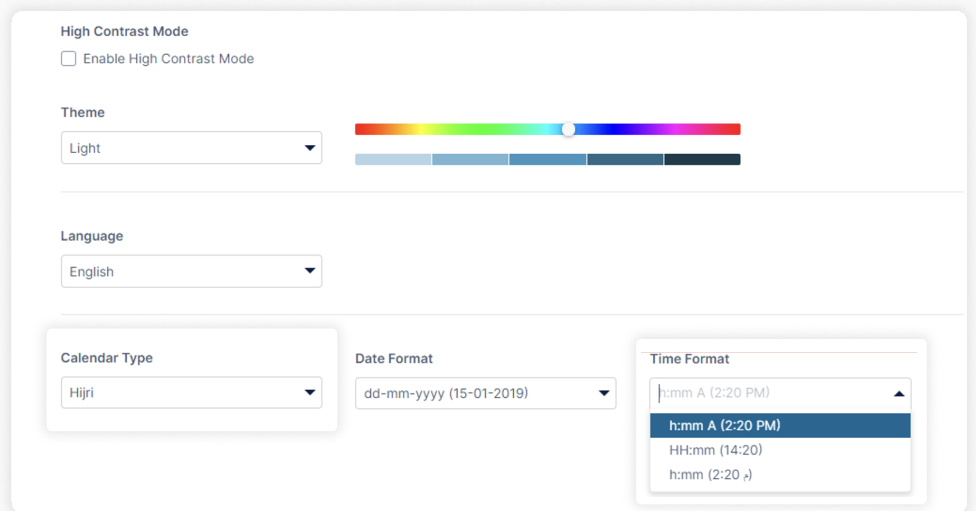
High Contrast Mode

Enable High Contrast Mode

Theme

Light

Language

English

Calendar Type

Hijri

Date Format

dd-mm-yyyy (15-01-2019)

Time Format

h:mm A (2:20 PM)

h:mm A (2:20 PM)

HH:mm (14:20)

h:mm (2:20 م)